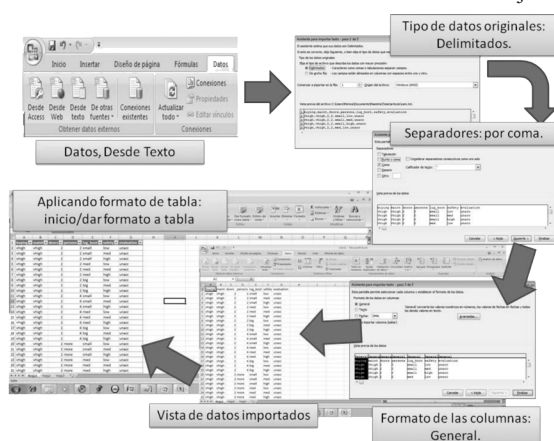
Inicio Insertar Diseño de página Fórmulas Datos

Desde Access Desde Web Desde texto De otras fuentes Conexiones existentes

Obtener datos externos

Actualizar todo

Conexiones

Propiedades

Editar vínculos

Conexiones

Datos, Desde Texto

Tipo de datos originales: Delimitados.

Separadores: por coma.

Aplicando formato de tabla: inicio/dar formato a tabla

Vista de datos importados

Formato de las columnas: General.